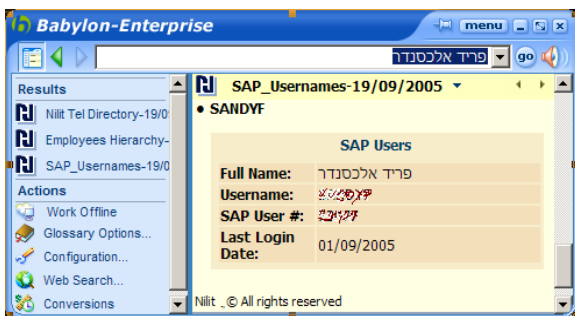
Babylon-Enterprise
menu
פריד אלכסנדר
go
Results
Nilit Tel Directory-19/0
Employees Hierarchy-
SAP_Usernames-19/0
Actions
Work Offline
Glossary Options...
Configuration...
Web Search...
Conversions
SAP_Usernames-19/09/2005
• SANDYF
SAP Users

| Full Name: | פריד אלכסנדר |
|---|---|
| Username: | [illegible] |
| SAP User #: | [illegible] |
| Last Login Date: | 01/09/2005 |

Nilit . © All rights reserved